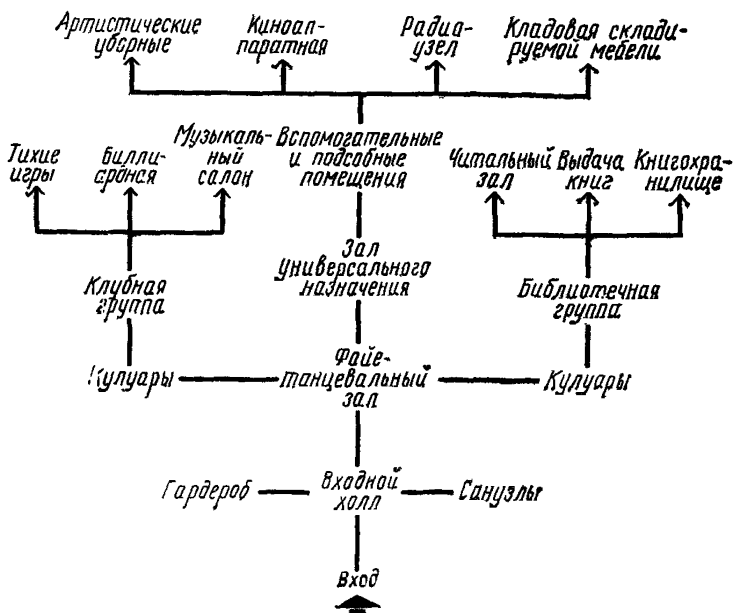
Артистические уборные

Киноаппаратная

Радиоузел

Кладовая складируемой мебели

Тихие игры

Биллиардная

Музыкальный салон

Вспомогательные и подсобные помещения

Читальный зал

Выдача книг

Книгохранилище

Зал универсального назначения

Клубная группа

Библиотечная группа

Кулуары

Фойе-танцевальный зал

Кулуары

Гардероб

Входной холл

Санузлы

Вход